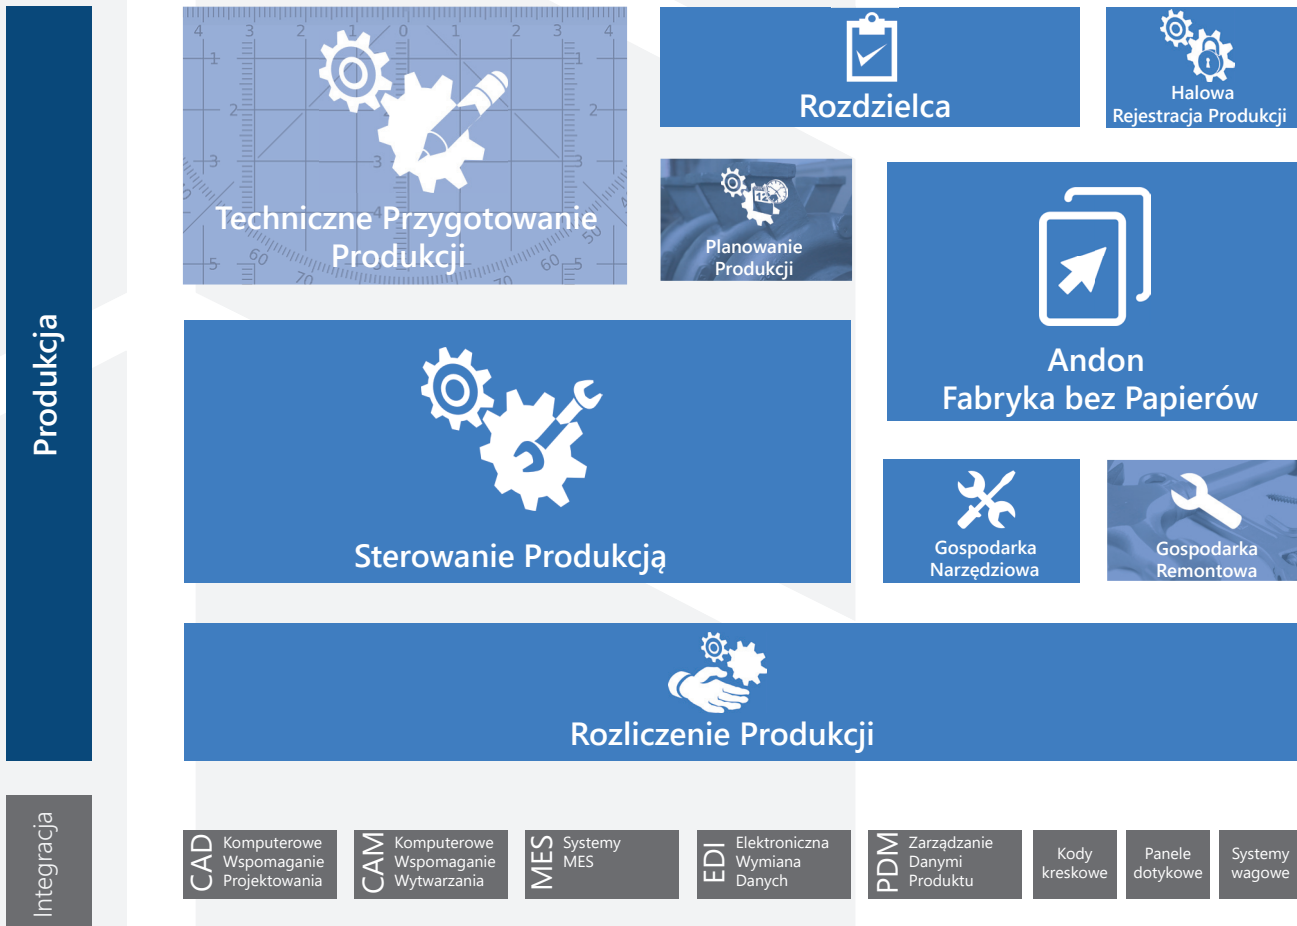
Produkcja

Techniczne Przygotowanie Produkcji

Rozdzielca

Halowa Rejestracja Produkcji

Planowanie Produkcji

Andon
Fabryka bez Papierów

Sterowanie Produkcją

Gospodarka Narzędziowa

Gospodarka Remontowa

Rozliczenie Produkcji

Integracja

CAD Komputerowe Wspomaganie Projektowania

CAM Komputerowe Wspomaganie Wytwarzania

MES Systemy MES

EDI Elektroniczna Wymiana Danych

PDM Zarządzanie Danymi Produktu

Kody kreskowe

Panele dotykowe

Systemy wagowe